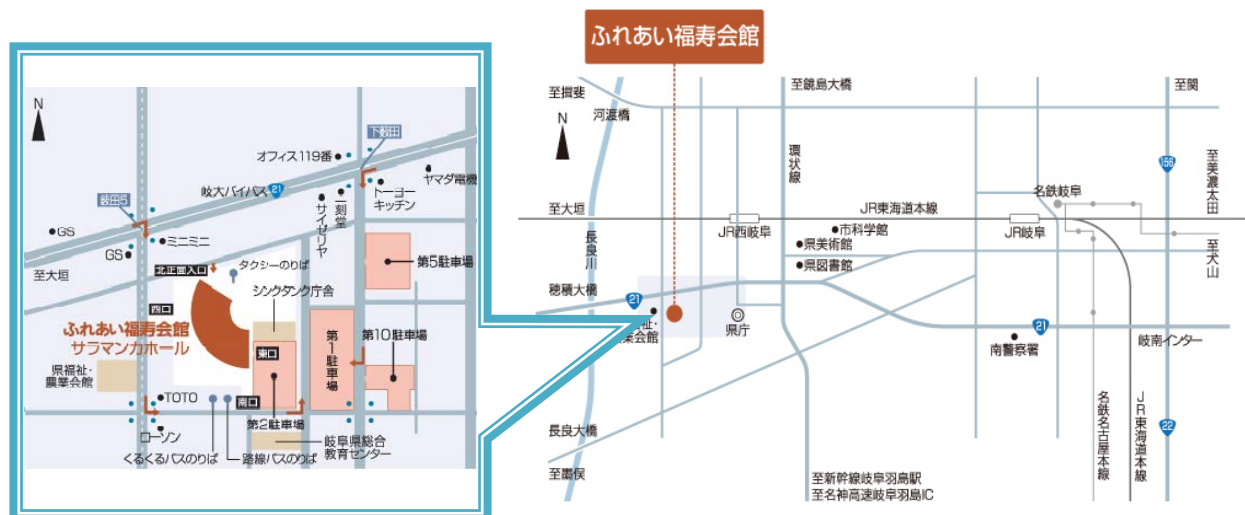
ふれあい福寿会館

N

下鵜田
オフィス119番
ヤマダ電機
岐大バイパス 21
トーヨーキッチン
一刻堂
サイゼリヤ
薮田5
GS
ミニミニ
GS
北正面入口
タクシーのりば
第5駐車場
至大垣
西口
シンクタンク庁舎
ふれあい福寿会館
サラマンカホール
第1駐車場
第10駐車場
東口
県福祉・農業会館
TOTO
南口
第2駐車場
ローソン
岐阜県総合教育センター
くるくるバスのりば
路線バスのりば

至揖斐
河渡橋
至鏡島大橋
至関
N
環状線
至美濃太田
156
至大垣
JR東海道本線
名鉄岐阜
長良川
JR西岐阜
市科学館
県美術館
JR岐阜
至犬山
県図書館
穂積大橋
21
県福祉・農業会館
県庁
21
南警察署
岐南インター
名鉄名古屋本線
JR東海道本線
長良大橋
22
至墨俣
至新幹線岐阜羽島駅
至名神高速岐阜羽島IC